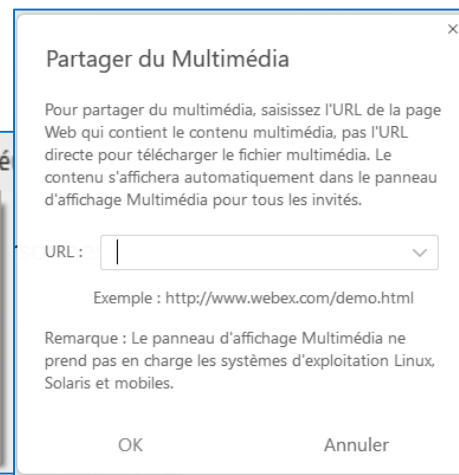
×

Partager du Multimédia

Pour partager du multimédia, saisissez l'URL de la page Web qui contient le contenu multimédia, pas l'URL directe pour télécharger le fichier multimédia. Le contenu s'affichera automatiquement dans le panneau d'affichage Multimédia pour tous les invités.

URL :

Exemple : http://www.webex.com/demo.html

Remarque : Le panneau d'affichage Multimédia ne prend pas en charge les systèmes d'exploitation Linux, Solaris et mobiles.

OK Annuler